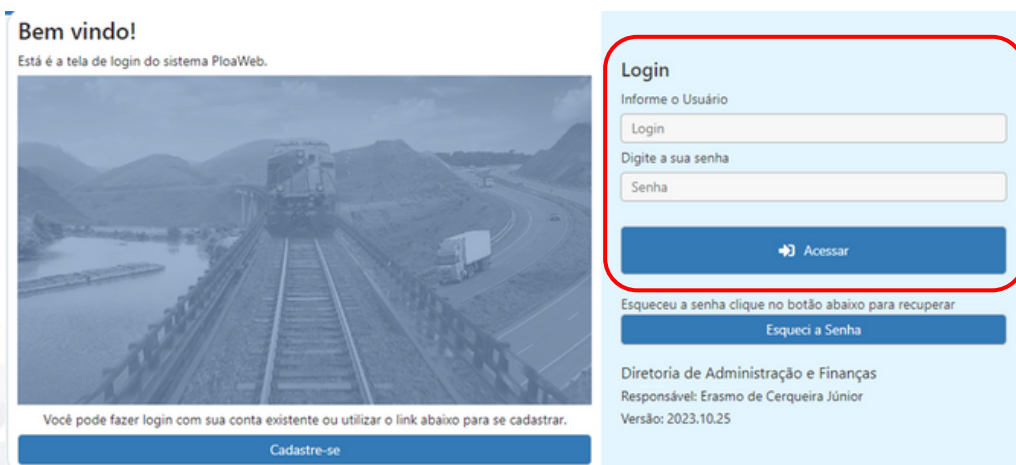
Bem vindo!

Está é a tela de login do sistema PloaWeb.

Você pode fazer login com sua conta existente ou utilizar o link abaixo para se cadastrar.

Cadastre-se

Login

Informe o Usuário

Login

Digite a sua senha

Senha

Acessar

Esqueceu a senha clique no botão abaixo para recuperar

Esqueci a Senha

Diretoria de Administração e Finanças

Responsável: Erasmo de Cerqueira Júnior

Versão: 2023.10.25